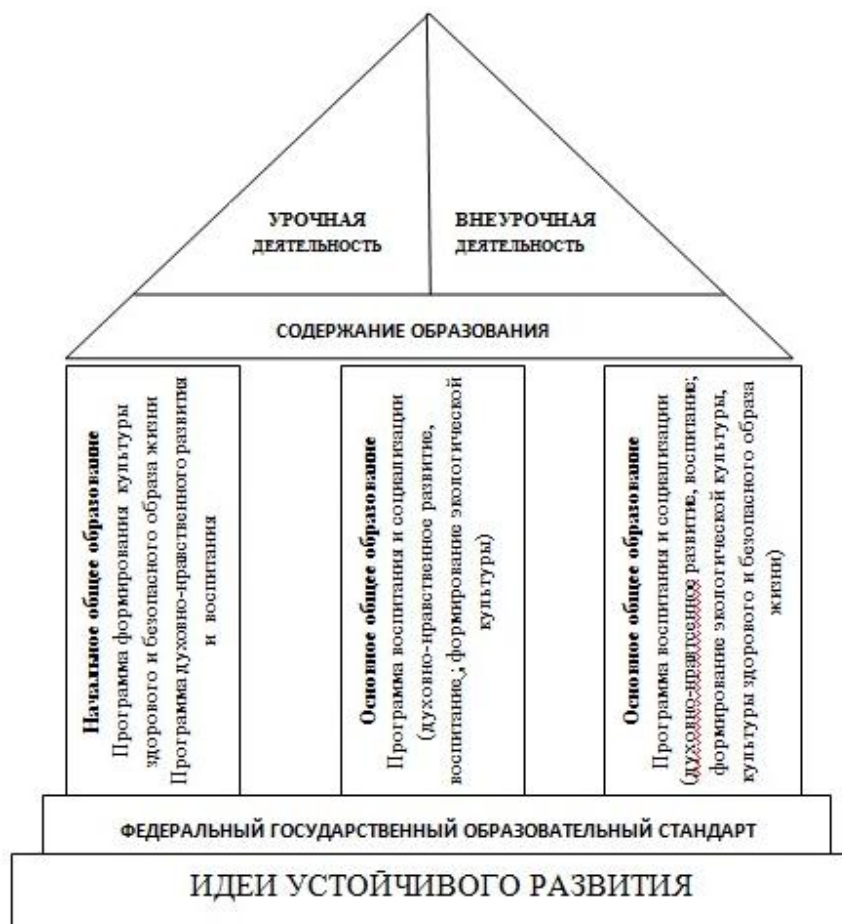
УРОЧНАЯ ДЕЯТЕЛЬНОСТЬ

ВНЕУРОЧНАЯ ДЕЯТЕЛЬНОСТЬ

СОДЕРЖАНИЕ ОБРАЗОВАНИЯ

**Начальное общее образование**
Программа формирования культуры здорового и безопасного образа жизни
Программа духовно-нравственного развития и воспитания

**Основное общее образование**
Программа воспитания и социализации (духовно-нравственное развитие, воспитание, формирование экологической культуры)

**Основное общее образование**
Программа воспитания и социализации (духовно-нравтсвенное развитие, воспитание; формирование экологической культуры, культуры здорового и безопасного образа жизни)

ФЕДЕРАЛЬНЫЙ ГОСУДАРСТВЕННЫЙ ОБРАЗОВАТЕЛЬНЫЙ СТАНДАРТ

ИДЕИ УСТОЙЧИВОГО РАЗВИТИЯ